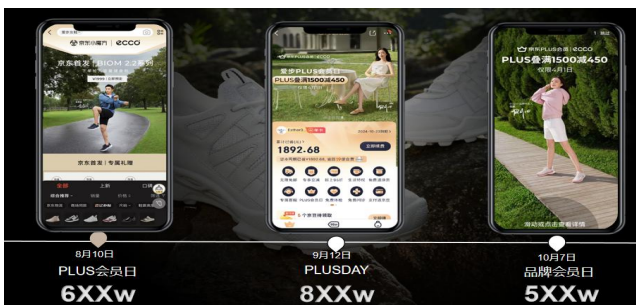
京东PLUS会员 | ecco

京东首发 | BIOM 2.2系列

京东首发 | 专属礼遇

全部

上新

PLUS ecco

爱享PLUS会员日

PLUS叠满1500减450

1892.68

京东PLUS会员 | ecco

PLUS叠满1500减450

仅限4月1日

8月10日
PLUS会员日
6XXw

9月12日
PLUSDAY
8XXw

10月7日
品牌会员日
5XXw